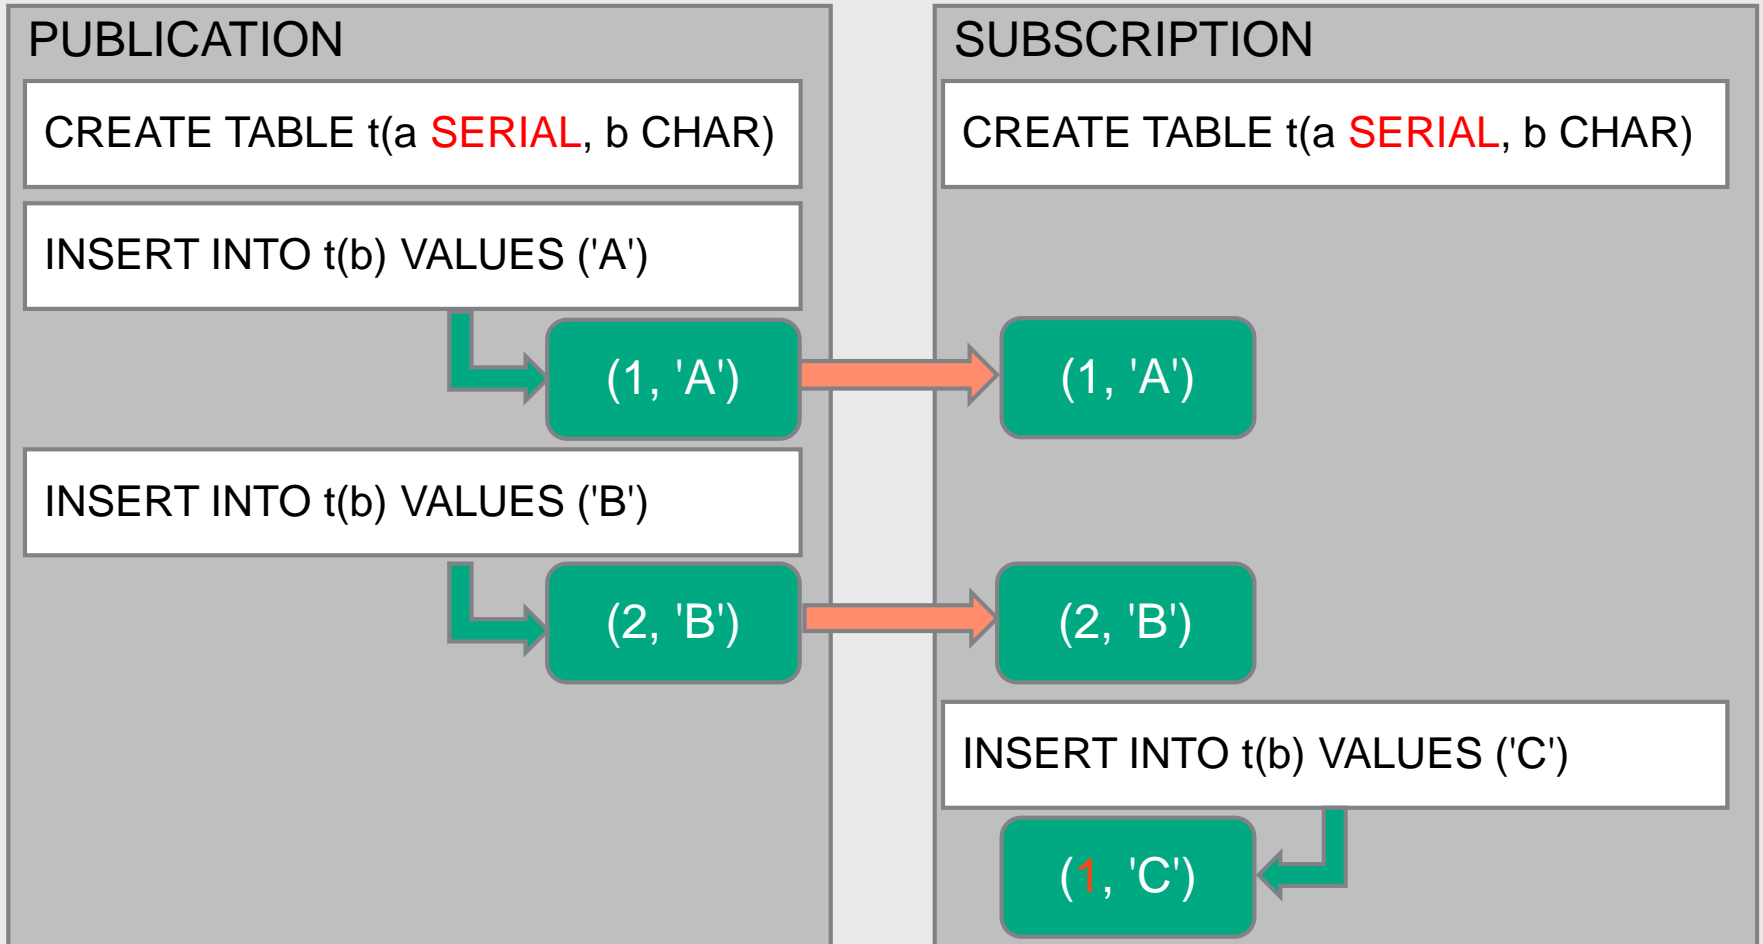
PUBLICATION

CREATE TABLE t(a SERIAL, b CHAR)

INSERT INTO t(b) VALUES ('A')

(1, 'A')

INSERT INTO t(b) VALUES ('B')

(2, 'B')

SUBSCRIPTION

CREATE TABLE t(a SERIAL, b CHAR)

(1, 'A')

(2, 'B')

INSERT INTO t(b) VALUES ('C')

(1, 'C')